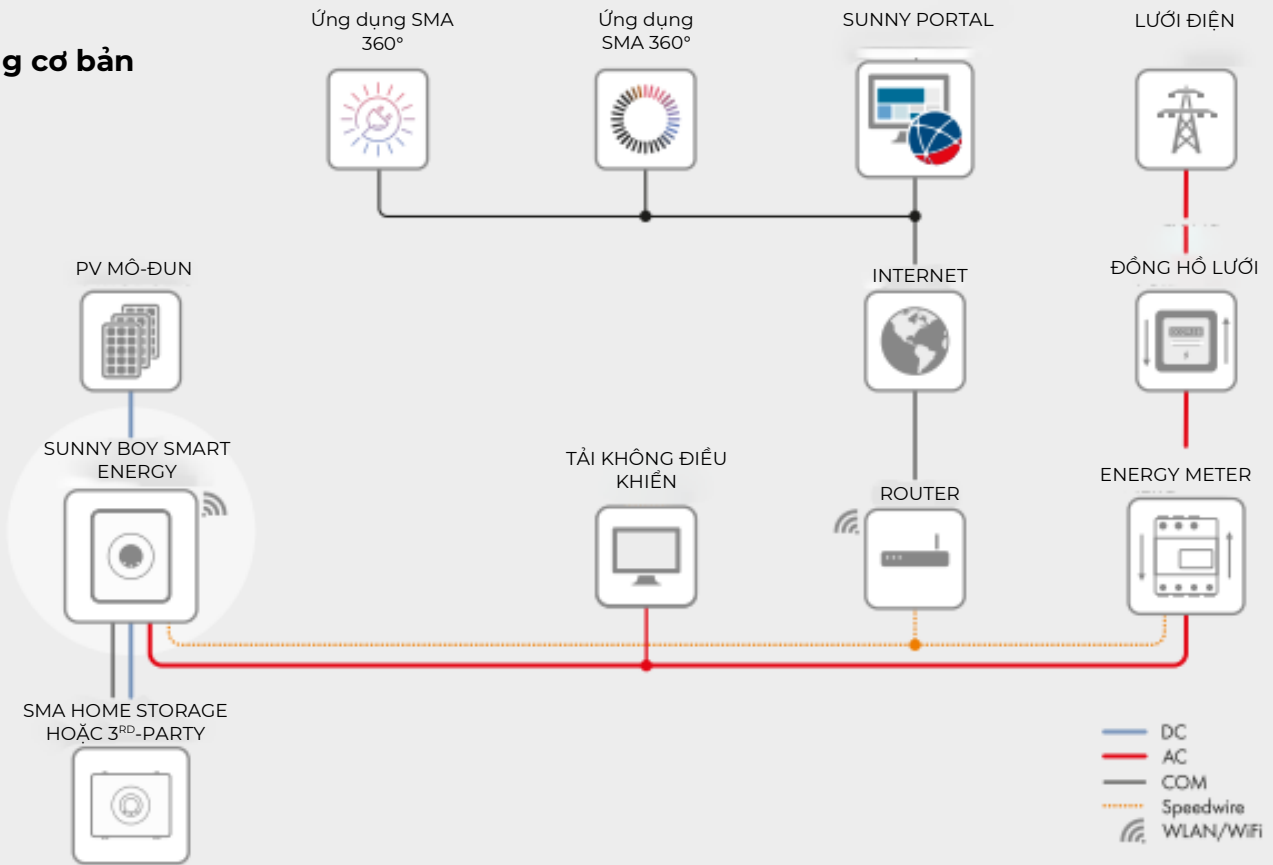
g cơ bản

Ứng dụng SMA 360°

Ứng dụng SMA 360°

SUNNY PORTAL

LƯỚI ĐIỆN

PV MÔ-ĐUN

INTERNET

ĐỒNG HỒ LƯỚI

SUNNY BOY SMART ENERGY

TẢI KHÔNG ĐIỀU KHIỂN

ROUTER

ENERGY METER

SMA HOME STORAGE HOẶC 3$^{RD}$-PARTY

DC
AC
COM
Speedwire
WLAN/WiFi